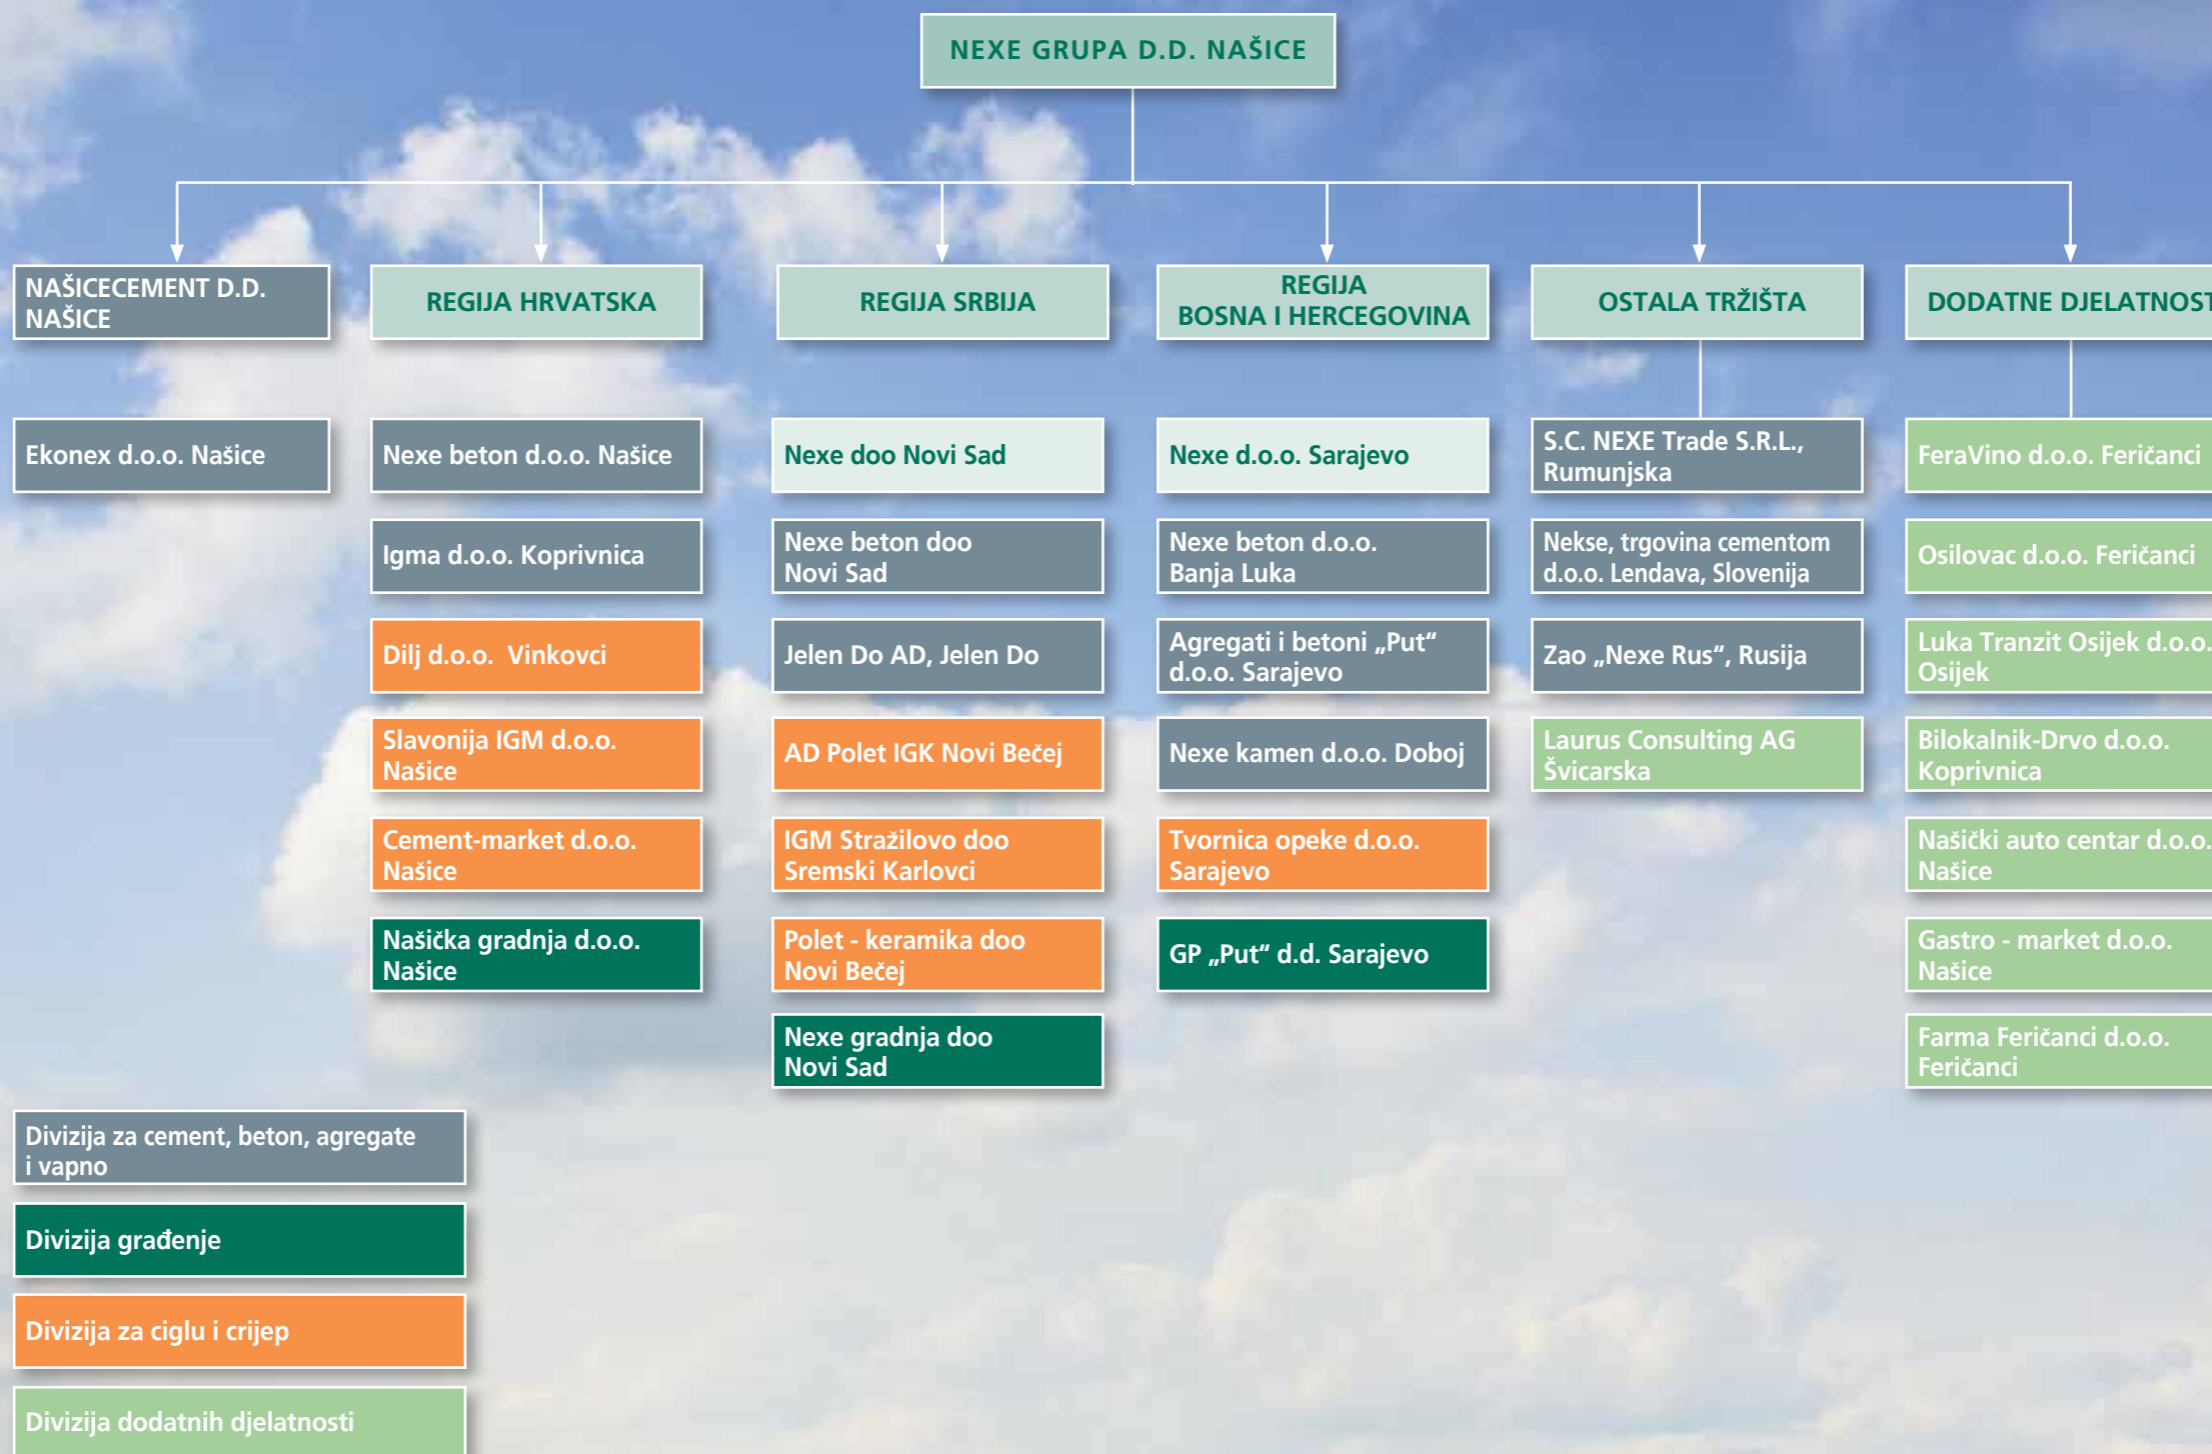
NEXE GRUPA D.D. NAŠICE

NAŠICECEMENT D.D. NAŠICE

Ekonex d.o.o. Našice

REGIJA HRVATSKA

Nexe beton d.o.o. Našice

Igma d.o.o. Koprivnica

Dilj d.o.o. Vinkovci

Slavonija IGM d.o.o. Našice

Cement-market d.o.o. Našice

Našička gradnja d.o.o. Našice

REGIJA SRBIJA

Nexe doo Novi Sad

Nexe beton doo Novi Sad

Jelen Do AD, Jelen Do

AD Polet IGK Novi Bečej

IGM Stražilovo doo Sremski Karlovci

Polet - keramika doo Novi Bečej

Nexe gradnja doo Novi Sad

REGIJA BOSNA I HERCEGOVINA

Nexe d.o.o. Sarajevo

Nexe beton d.o.o. Banja Luka

Agregati i betoni „Put“ d.o.o. Sarajevo

Nexe kamen d.o.o. Doboj

Tvornica opeke d.o.o. Sarajevo

GP „Put“ d.d. Sarajevo

OSTALA TRŽIŠTA

S.C. NEXE Trade S.R.L., Rumunjska

Nekse, trgovina cementom d.o.o. Lendava, Slovenija

Zao „Nexe Rus“, Rusija

Laurus Consulting AG Švicarska

DODATNE DJELATNOST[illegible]

FeraVino d.o.o. Feričanci

Osilovac d.o.o. Feričanci

Luka Tranzit Osijek d.o.o. Osijek

Bilokalnik-Drvo d.o.o. Koprivnica

Našički auto centar d.o.o. Našice

Gastro - market d.o.o. Našice

Farma Feričanci d.o.o. Feričanci

Divizija za cement, beton, agregate i vapno

Divizija građenje

Divizija za ciglu i crijep

Divizija dodatnih djelatnosti